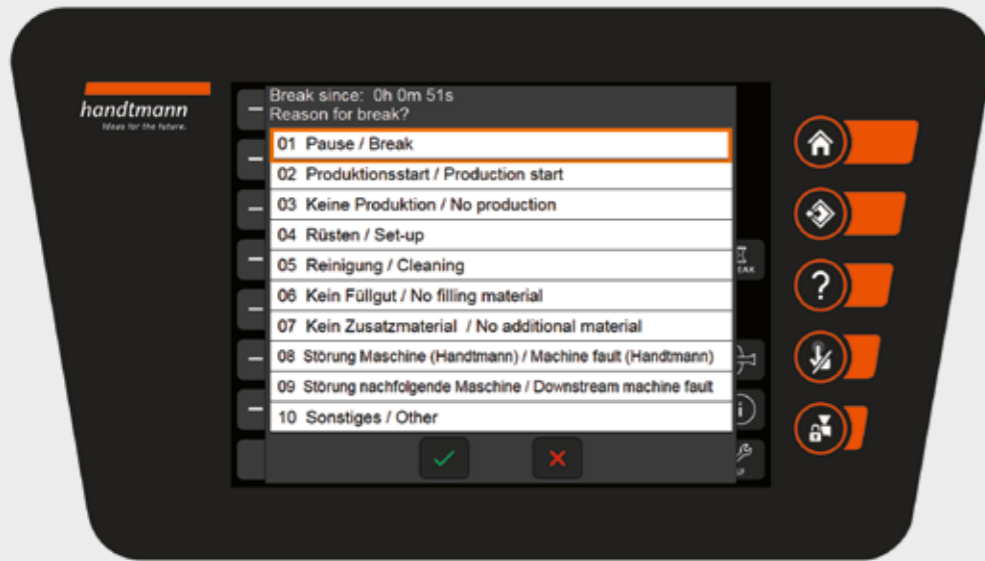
handtmann
Ideas for the future.

Break since: 0h 0m 51s
Reason for break?

01 Pause / Break
02 Produktionsstart / Production start
03 Keine Produktion / No production
04 Rüsten / Set-up
05 Reinigung / Cleaning
06 Kein Füllgut / No filling material
07 Kein Zusatzmaterial / No additional material
08 Störung Maschine (Handtmann) / Machine fault (Handtmann)
09 Störung nachfolgende Maschine / Downstream machine fault
10 Sonstiges / Other

✓ ✕

?